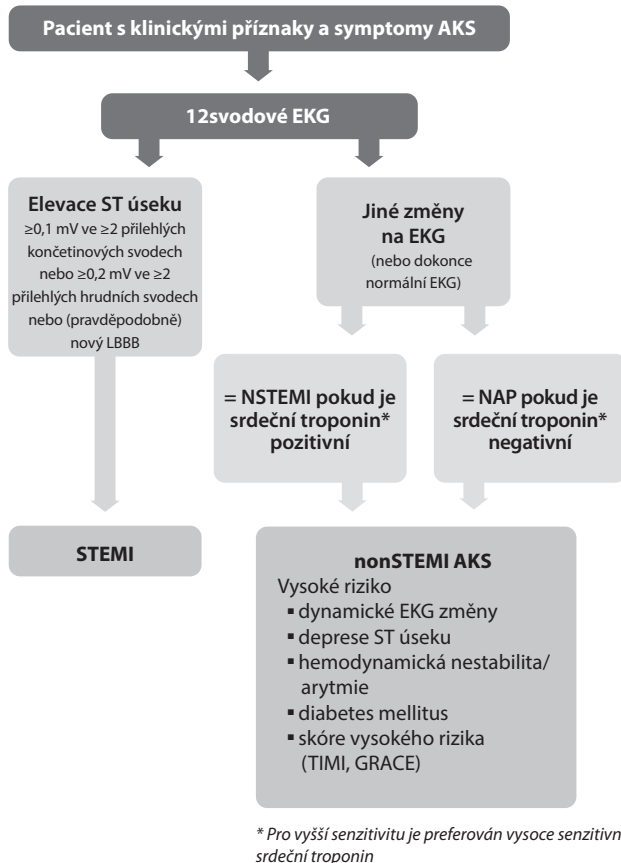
Pacient s klinickými příznaky a symptomy AKS

12svodové EKG

Elevace ST úseku
≥0,1 mV ve ≥2 přilehlých končetinových svodech nebo ≥0,2 mV ve ≥2 přilehlých hrudních svodech nebo (pravděpodobně) nový LBBB

Jiné změny na EKG
(nebo dokonce normální EKG)

= NSTEMI pokud je srdeční troponin* pozitivní

= NAP pokud je srdeční troponin* negativní

STEMI

nonSTEMI AKS
Vysoké riziko
▪ dynamické EKG změny
▪ deprese ST úseku
▪ hemodynamická nestabilita/ arytmie
▪ diabetes mellitus
▪ skóre vysokého rizika (TIMI, GRACE)

* Pro vyšší senzitivitu je preferován vysoce senzitivn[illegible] srdeční troponin